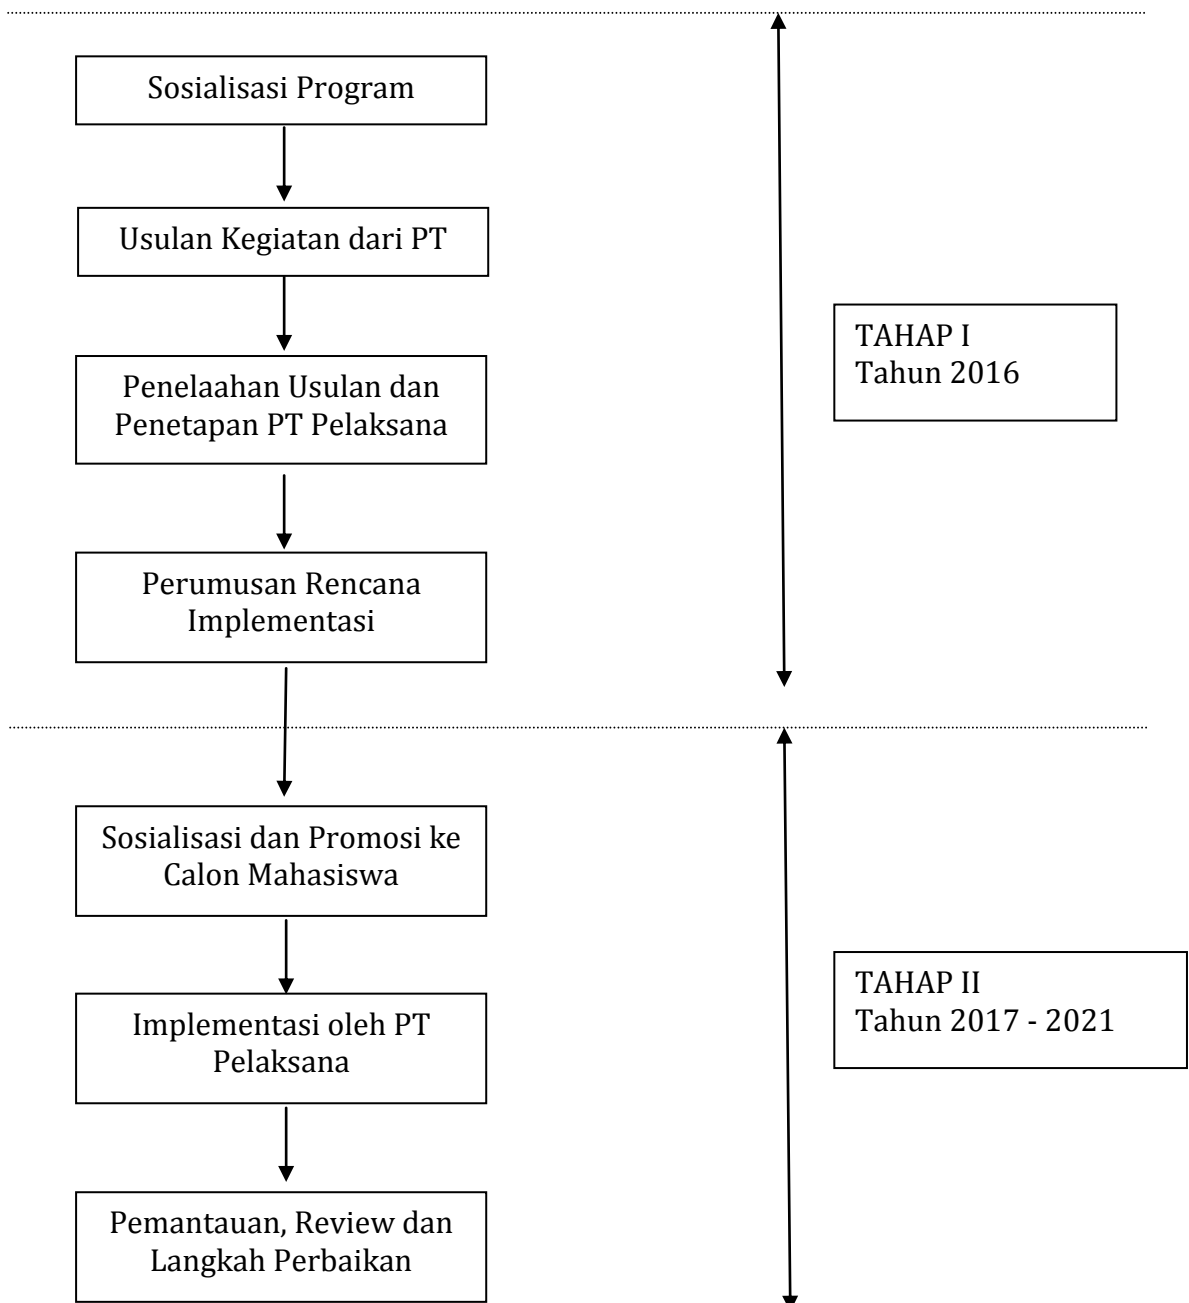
Sosialisasi Program

Usulan Kegiatan dari PT

Penelaahan Usulan dan Penetapan PT Pelaksana

Perumusan Rencana Implementasi

TAHAP I
Tahun 2016

Sosialisasi dan Promosi ke Calon Mahasiswa

Implementasi oleh PT Pelaksana

Pemantauan, Review dan Langkah Perbaikan

TAHAP II
Tahun 2017 - 2021